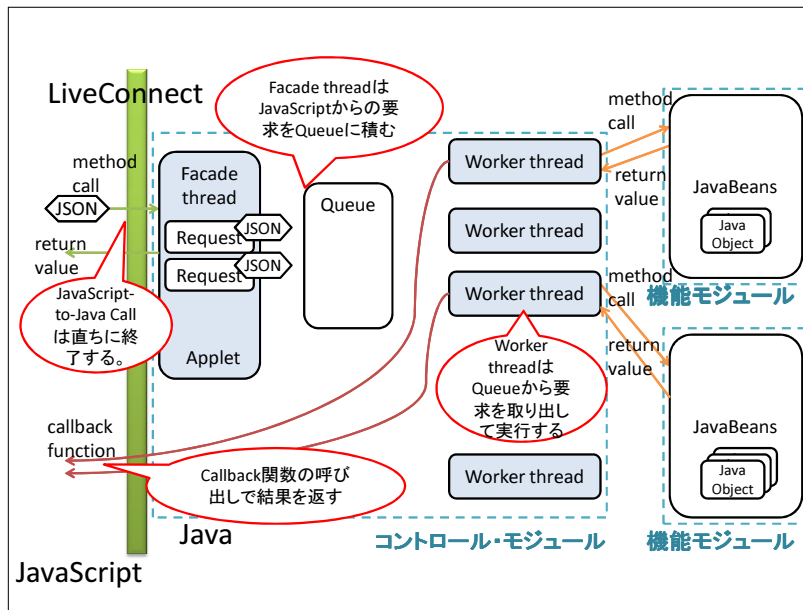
LiveConnect

Facade threadはJavaScriptからの要求をQueueに積む

method call

return value

method call

JSON

Facade thread

Request

JSON

Request

JSON

Queue

Worker thread

Worker thread

Worker thread

Worker thread

JavaBeans

Java Object

機能モジュール

return value

method call

return value

JavaScript-to-Java Callは直ちに終了する。

Applet

Worker threadはQueueから要求を取り出して実行する

JavaBeans

Java Object

callback function

Callback関数の呼び出しで結果を返す

Java

コントロール・モジュール

機能モジュール

JavaScript